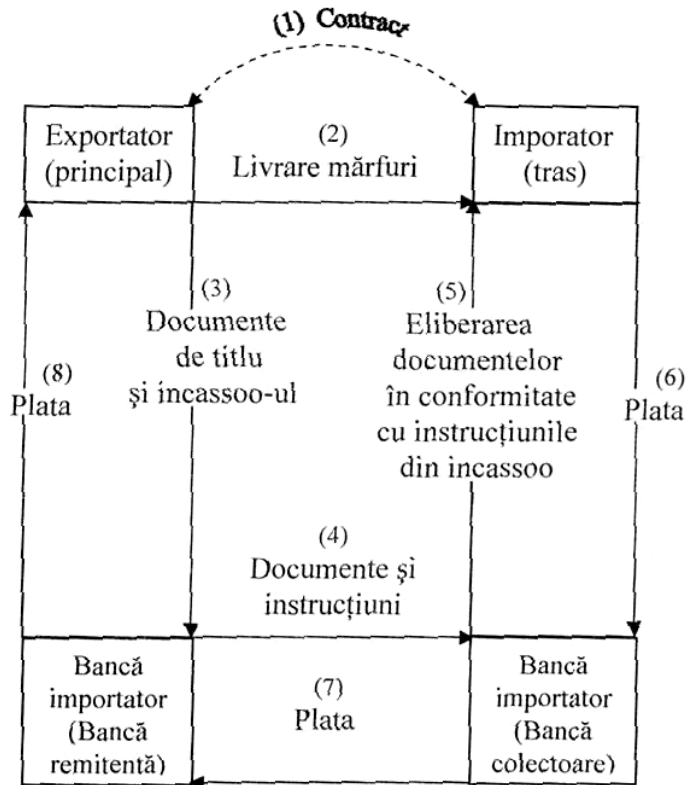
(1) Contract

Exportator (principal)

(2) Livrare mărfuri

Imporator (tras)

(3) Documente de titlu şi încassoo-ul

(5) Eliberarea documentelor în conformitate cu instrucţiunile din încassoo

(8) Plata

(6) Plata

(4) Documente şi instrucţiuni

Bancă importator (Bancă remitentă)

(7) Plata

Bancă importator (Bancă colectoare)